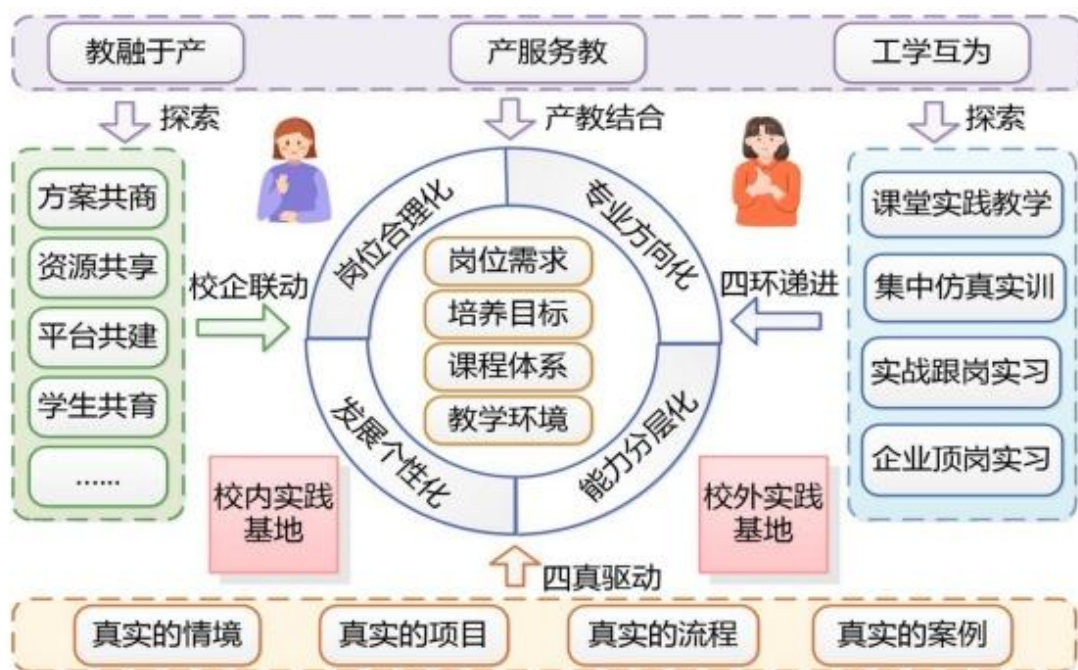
教融于产

产服务教

工学互为

探索

产教结合

探索

方案共商

资源共享

平台共建

学生共育

......

校企联动

岗位合理化

专业方向化

岗位需求

培养目标

课程体系

教学环境

发展个性化

能力分层化

四环递进

课堂实践教学

集中仿真实训

实战跟岗实习

企业顶岗实习

校内实践基地

校外实践基地

四真驱动

真实的情境

真实的项目

真实的流程

真实的案例